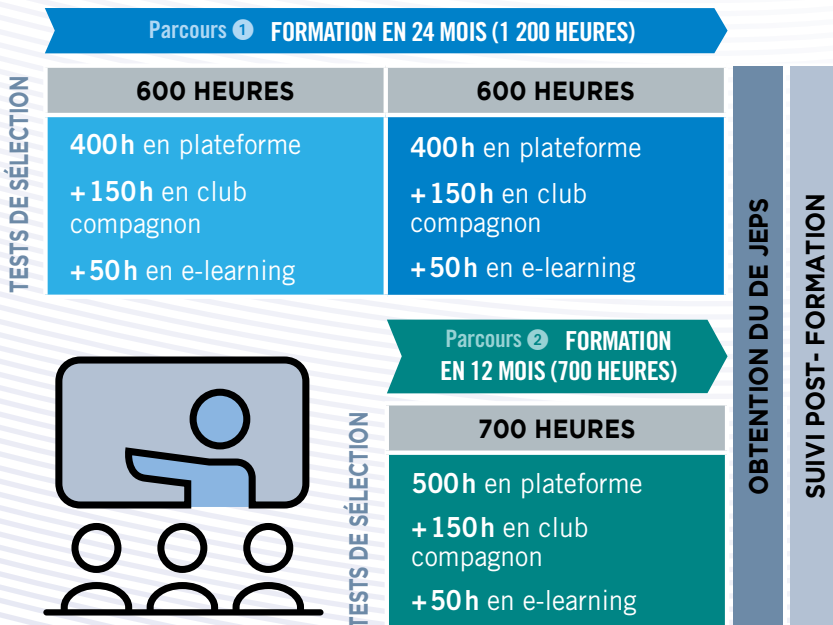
TESTS DE SÉLECTION

Parcours 1 FORMATION EN 24 MOIS (1 200 HEURES)

| 600 HEURES | 600 HEURES |
|---|---|
| 400 h en plateforme<br>+150 h en club compagnon<br>+50 h en e-learning | 400 h en plateforme<br>+150 h en club compagnon<br>+50 h en e-learning |

Parcours 2 FORMATION EN 12 MOIS (700 HEURES)

TESTS DE SÉLECTION

700 HEURES

500 h en plateforme

+150 h en club compagnon

+50 h en e-learning

OBTENTION DU DE JEPS

SUIVI POST- FORMATION